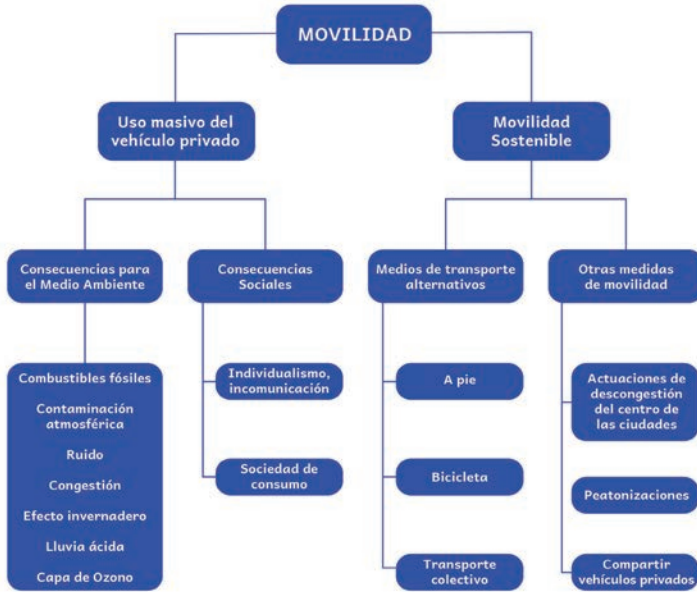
MOVILIDAD

Uso masivo del vehículo privado

Movilidad Sostenible

Consecuencias para el Medio Ambiente

Consecuencias Sociales

Medios de transporte alternativos

Otras medidas de movilidad

Combustibles fósiles
Contaminación atmosférica
Ruido
Congestión
Efecto invernadero
Lluvia ácida
Capa de Ozono

Individualismo, incomunicación

Sociedad de consumo

A pie

Bicicleta

Transporte colectivo

Actuaciones de descongestión del centro de las ciudades

Peatonizaciones

Compartir vehículos privados